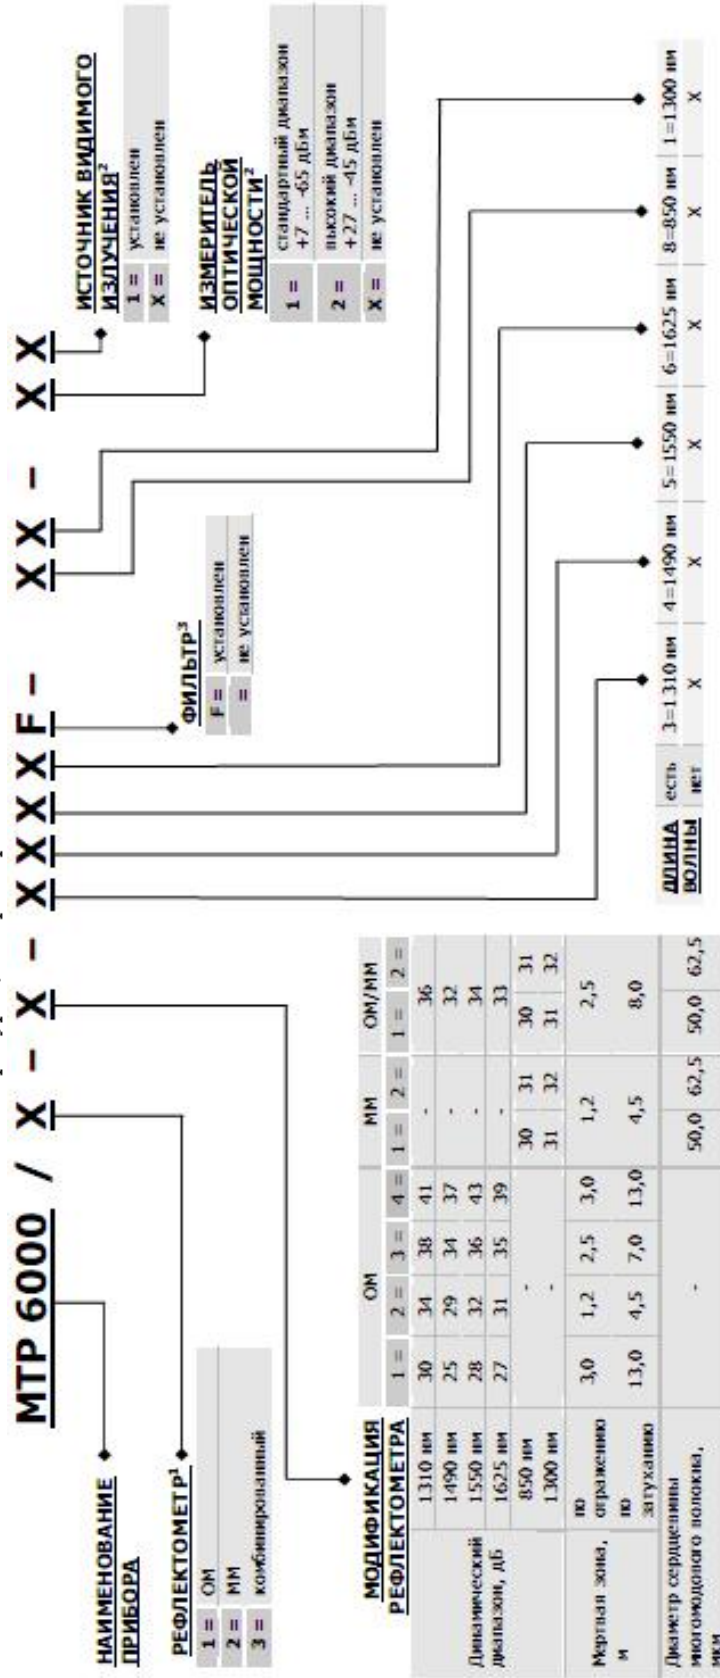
MTP 6000 / X – X – X X X X F – X X – X X

НАИМЕНОВАНИЕ ПРИБОРА

РЕФЛЕКТОМЕТР$^1$

| | |
|---|---|
| 1 = | ОМ |
| 2 = | ММ |
| 3 = | комбинированный |

МОДИФИКАЦИЯ РЕФЛЕКТОМЕТРА

| | | ОМ 1 = | ОМ 2 = | ОМ 3 = | ОМ 4 = | ММ 1 = | ММ 2 = | ОМ/ММ 1 = | ОМ/ММ 2 = |
|---|---|---|---|---|---|---|---|---|---|
| Динамический диапазон, дБ | 1310 нм | 30 | 34 | 38 | 41 | - | | 36 | |
| | 1490 нм | 25 | 29 | 34 | 37 | - | | 32 | |
| | 1550 нм | 28 | 32 | 36 | 43 | - | | 34 | |
| | 1625 нм | 27 | 31 | 35 | 39 | - | | 33 | |
| | 850 нм | - | | | | 30 | 31 | 30 | 31 |
| | 1300 нм | - | | | | 31 | 32 | 31 | 32 |
| Мертвая зона, м | по отражению | 3,0 | 1,2 | 2,5 | 3,0 | 1,2 | | 2,5 | |
| | по затуханию | 13,0 | 4,5 | 7,0 | 13,0 | 4,5 | | 8,0 | |
| Диаметр сердцевины многомодового волокна, мкм | | - | | | | 50,0 | 62,5 | 50,0 | 62,5 |

ФИЛЬТР$^3$

| | |
|---|---|
| F = | установлен |
| = | не установлен |

ДЛИНА ВОЛНЫ

| | 3=1310 нм | 4=1490 нм | 5=1550 нм | 6=1625 нм | 8=850 нм | 1=1300 нм |
|---|---|---|---|---|---|---|
| есть | | | | | | |
| нет | X | X | X | X | X | X |

ИЗМЕРИТЕЛЬ ОПТИЧЕСКОЙ МОЩНОСТИ$^2$

| | |
|---|---|
| 1 = | стандартный диапазон +7 ... -65 дБм |
| 2 = | высокий диапазон +27 ... -45 дБм |
| X = | не установлен |

ИСТОЧНИК ВИДИМОГО ИЗЛУЧЕНИЯ$^2$

| | |
|---|---|
| 1 = | установлен |
| X = | не установлен |